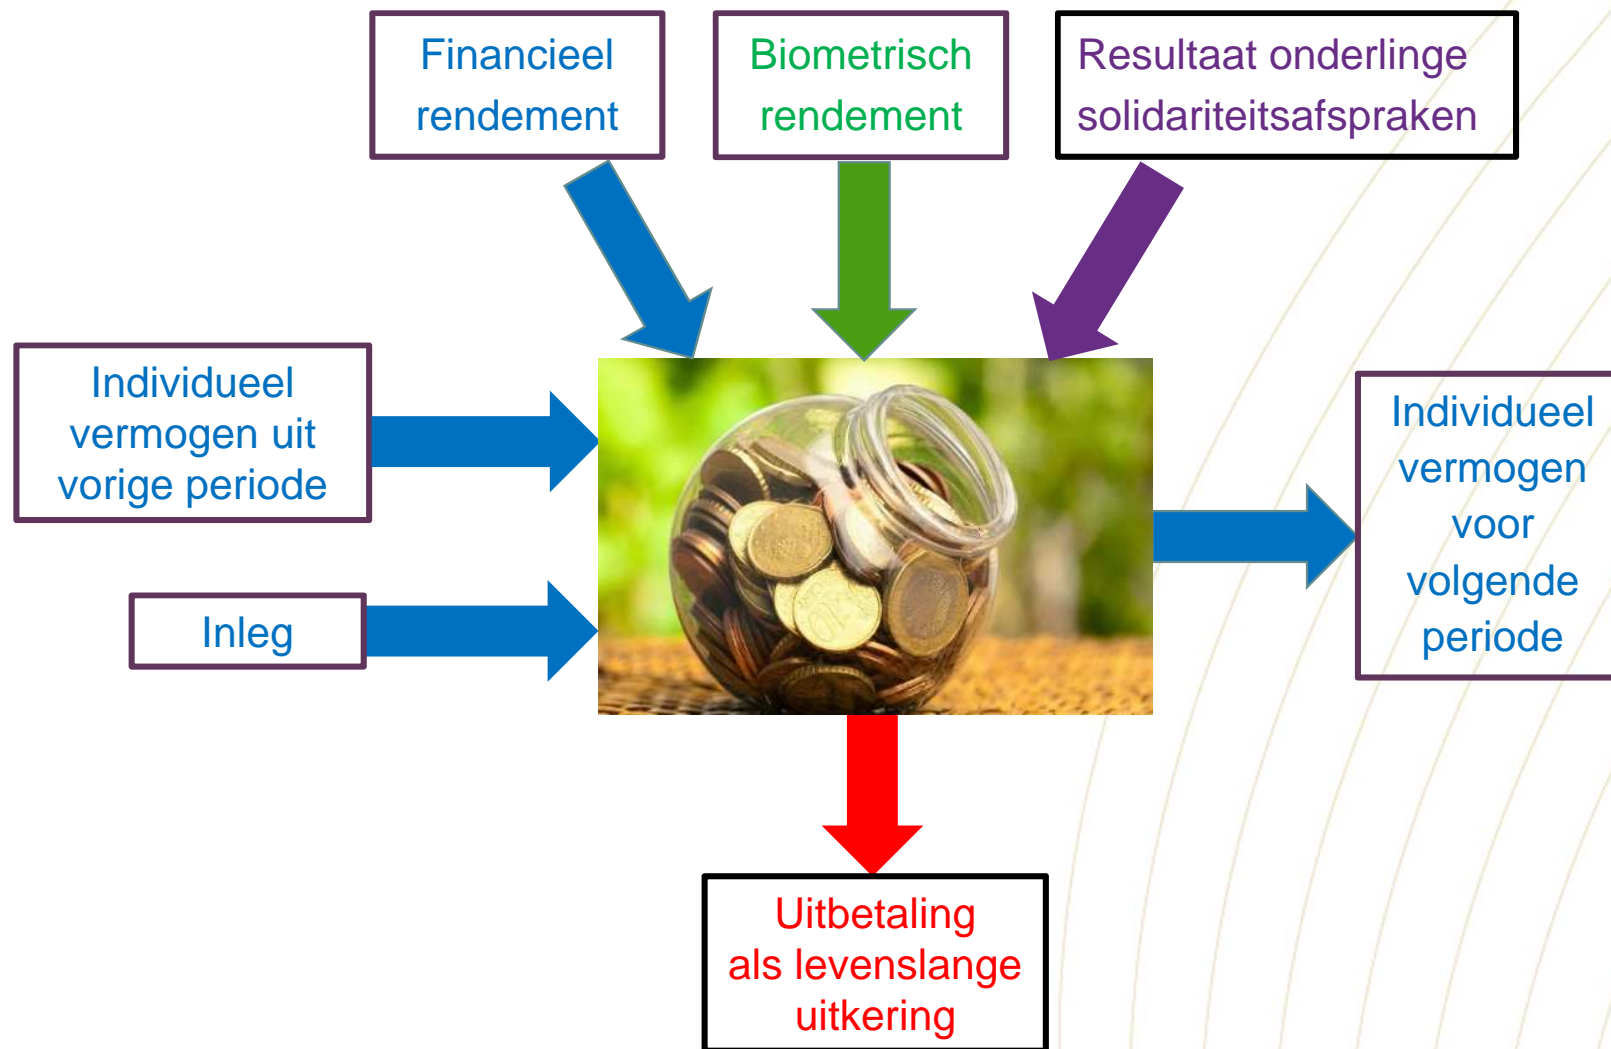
Financieel rendement

Biometrisch rendement

Resultaat onderlinge solidariteitsafspraken

Individueel vermogen uit vorige periode

Inleg

Individueel vermogen voor volgende periode

Uitbetaling als levenslange uitkering